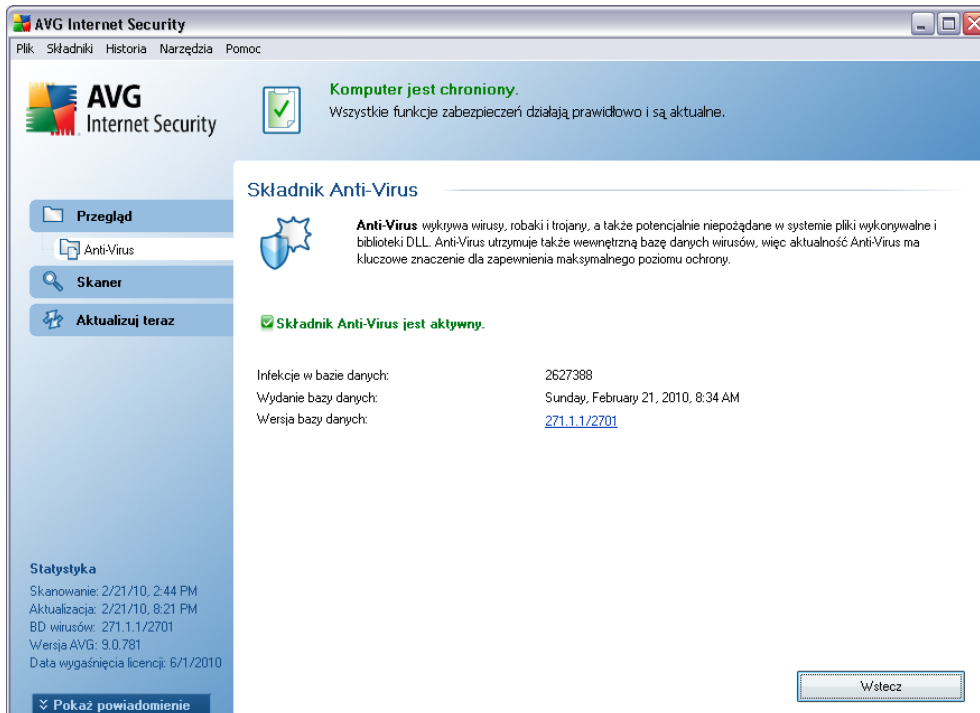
AVG Internet Security

Plik Składniki Historia Narzędzia Pomoc

AVG Internet Security

Komputer jest chroniony.
Wszystkie funkcje zabezpieczeń działają prawidłowo i są aktualne.

Przegląd
Anti-Virus
Skaner
Aktualizuj teraz

Składnik Anti-Virus

Anti-Virus wykrywa wirusy, robaki i trojany, a także potencjalnie niepożądane w systemie pliki wykonywalne i biblioteki DLL. Anti-Virus utrzymuje także wewnętrzną bazę danych wirusów, więc aktualność Anti-Virus ma kluczowe znaczenie dla zapewnienia maksymalnego poziomu ochrony.

Składnik Anti-Virus jest aktywny.

| | |
|---|---|
| Infekcje w bazie danych: | 2627388 |
| Wydanie bazy danych: | Sunday, February 21, 2010, 8:34 AM |
| Wersja bazy danych: | 271.1.1/2701 |

Statystyka
Skanowanie: 2/21/10, 2:44 PM
Aktualizacja: 2/21/10, 8:21 PM
BD wirusów: 271.1.1/2701
Wersja AVG: 9.0.781
Data wygaśnięcia licencji: 6/1/2010

Pokaż powiadomienie

Wstecz